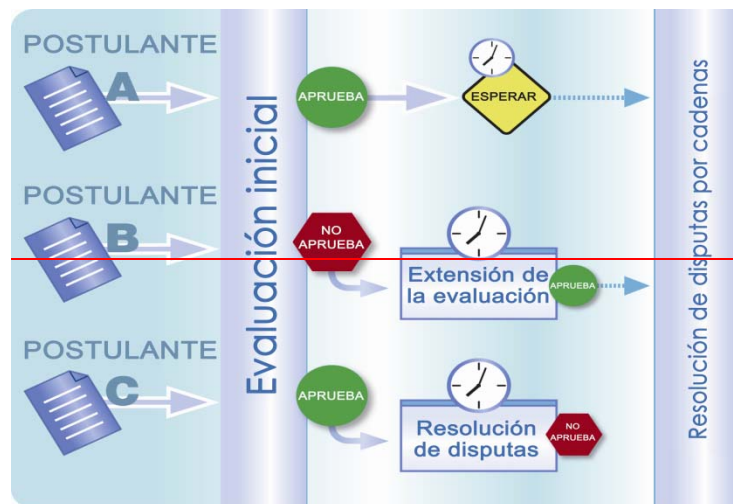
POSTULANTE
A

POSTULANTE
B

POSTULANTE
C

Evaluación inicial

APRUEBA

ESPERAR

NO APRUEBA

Extensión de la evaluación

APRUEBA

APRUEBA

Resolución de disputas

NO APRUEBA

Resolución de disputas por cadenas